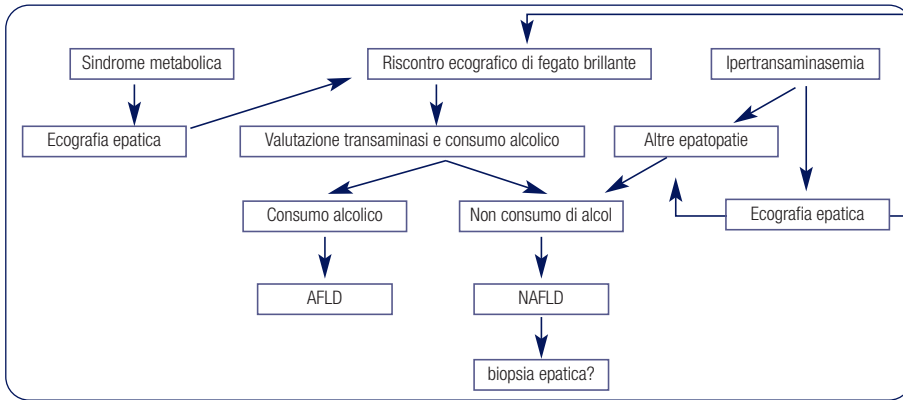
Sindrome metabolica

Riscontro ecografico di fegato brillante

Ipertransaminasemia

Ecografia epatica

Valutazione transaminasi e consumo alcolico

Altre epatopatie

Consumo alcolico

Non consumo di alcol

Ecografia epatica

AFLD

NAFLD

biopsia epatica?